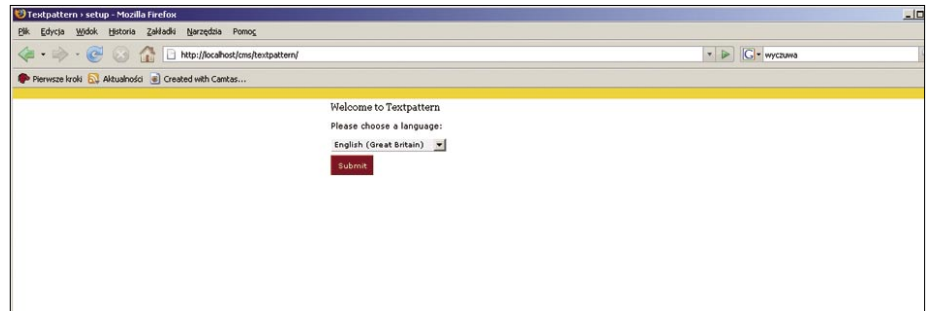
Textpattern › setup - Mozilla Firefox

Plik Edycja Widok Historia Zakładki Narzędzia Pomoc

http://localhost/cms/textpattern/

wyczuwa

Pierwsze kroki Aktualności Created with Camtas...

Welcome to Textpattern

Please choose a language:

English (Great Britain)

Submit